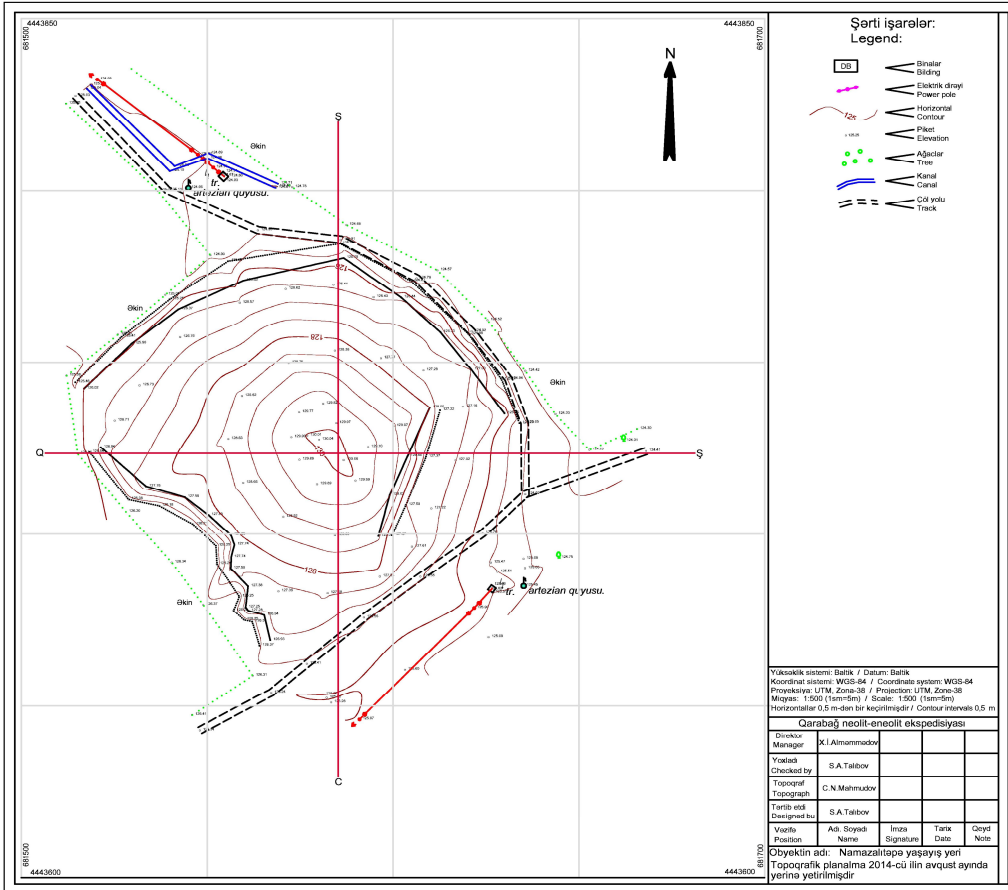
4443850
681500
4443850
681700
N
S
Əkin
tr.
artezian quyusu.
Əkin
128
Q
Ş
Əkin
Əkin
tr.
artezian quyusu.
C
681500
4443600
4443600
681700

Şərti işarələr:
Legend:

DB Binalar
Bilding
Elektrik dirəyi
Power pole
Horizontal
Contour
Piket
Elevation
Ağaclar
Tree
Kanal
Canal
Çöl yolu
Track

Yüksəklik sistemi: Baltik / Datum: Baltik
Koordinat sistemi: WGS-84 / Coordinate system: WGS-84
Proyeksiya: UTM, Zona-38 / Projection: UTM, Zone-38
Miqyas: 1:500 (1sm=5m) / Scale: 1:500 (1sm=5m)
Horizontallar 0,5 m-dən bir keçirilmişdir / Contour intervals 0,5 m

Qarabağ neolit-eneolit ekspedisiyası

| Direktor Manager | X.İ.Alməmmədov | | | |
|---|---|---|---|---|
| Yoxladı Checked by | S.A.Talıbov | | | |
| Topoqraf Topograph | C.N.Mahmudov | | | |
| Tərtib etdi Designed bu | S.A.Talıbov | | | |
| Vəzifə Position | Adı, Soyadı Name | İmza Signature | Tarix Date | Qeyd Note |

Obyektin adı: Namazalıtəpə yaşayış yeri
Topoqrafik planalma 2014-cü ilin avqust ayında yerinə yetirilmişdir